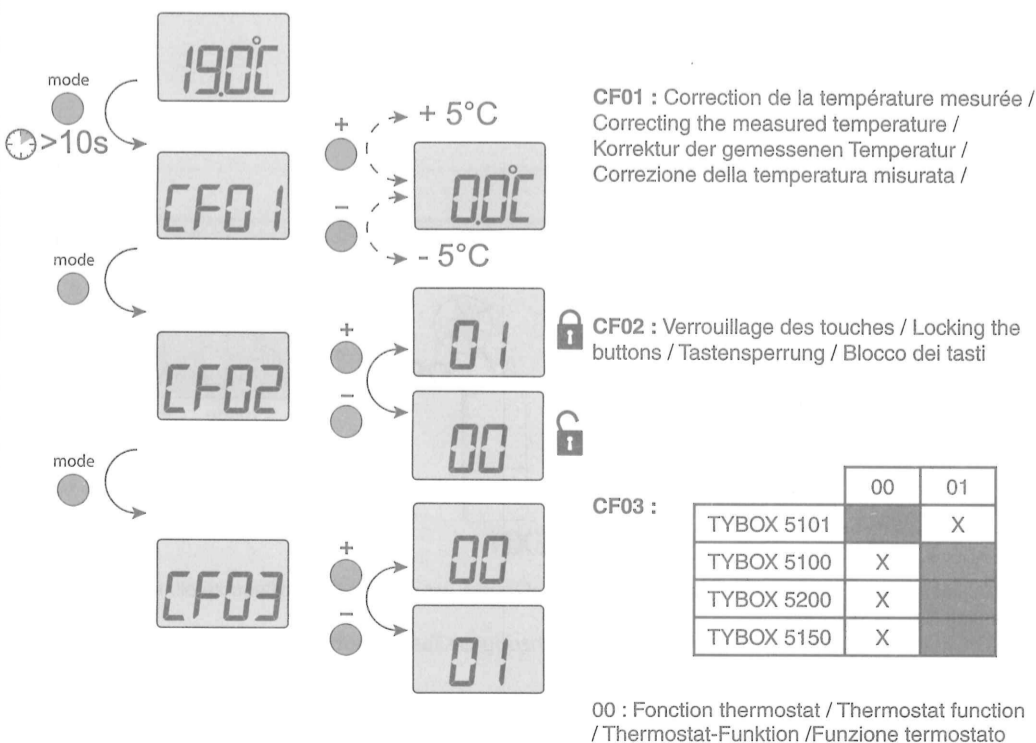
19.0°C

mode

>10s

CF01

+

+ 5°C

0.0°C

−

- 5°C

CF01 : Correction de la température mesurée / Correcting the measured temperature / Korrektur der gemessenen Temperatur / Correzione della temperatura misurata /

mode

CF02

+

01

−

00

CF02 : Verrouillage des touches / Locking the buttons / Tastensperrung / Blocco dei tasti

mode

CF03

+

00

−

01

CF03 :

| | 00 | 01 |
|---|---|---|
| TYBOX 5101 | | X |
| TYBOX 5100 | X | |
| TYBOX 5200 | X | |
| TYBOX 5150 | X | |

00 : Fonction thermostat / Thermostat function / Thermostat-Funktion /Funzione termostato